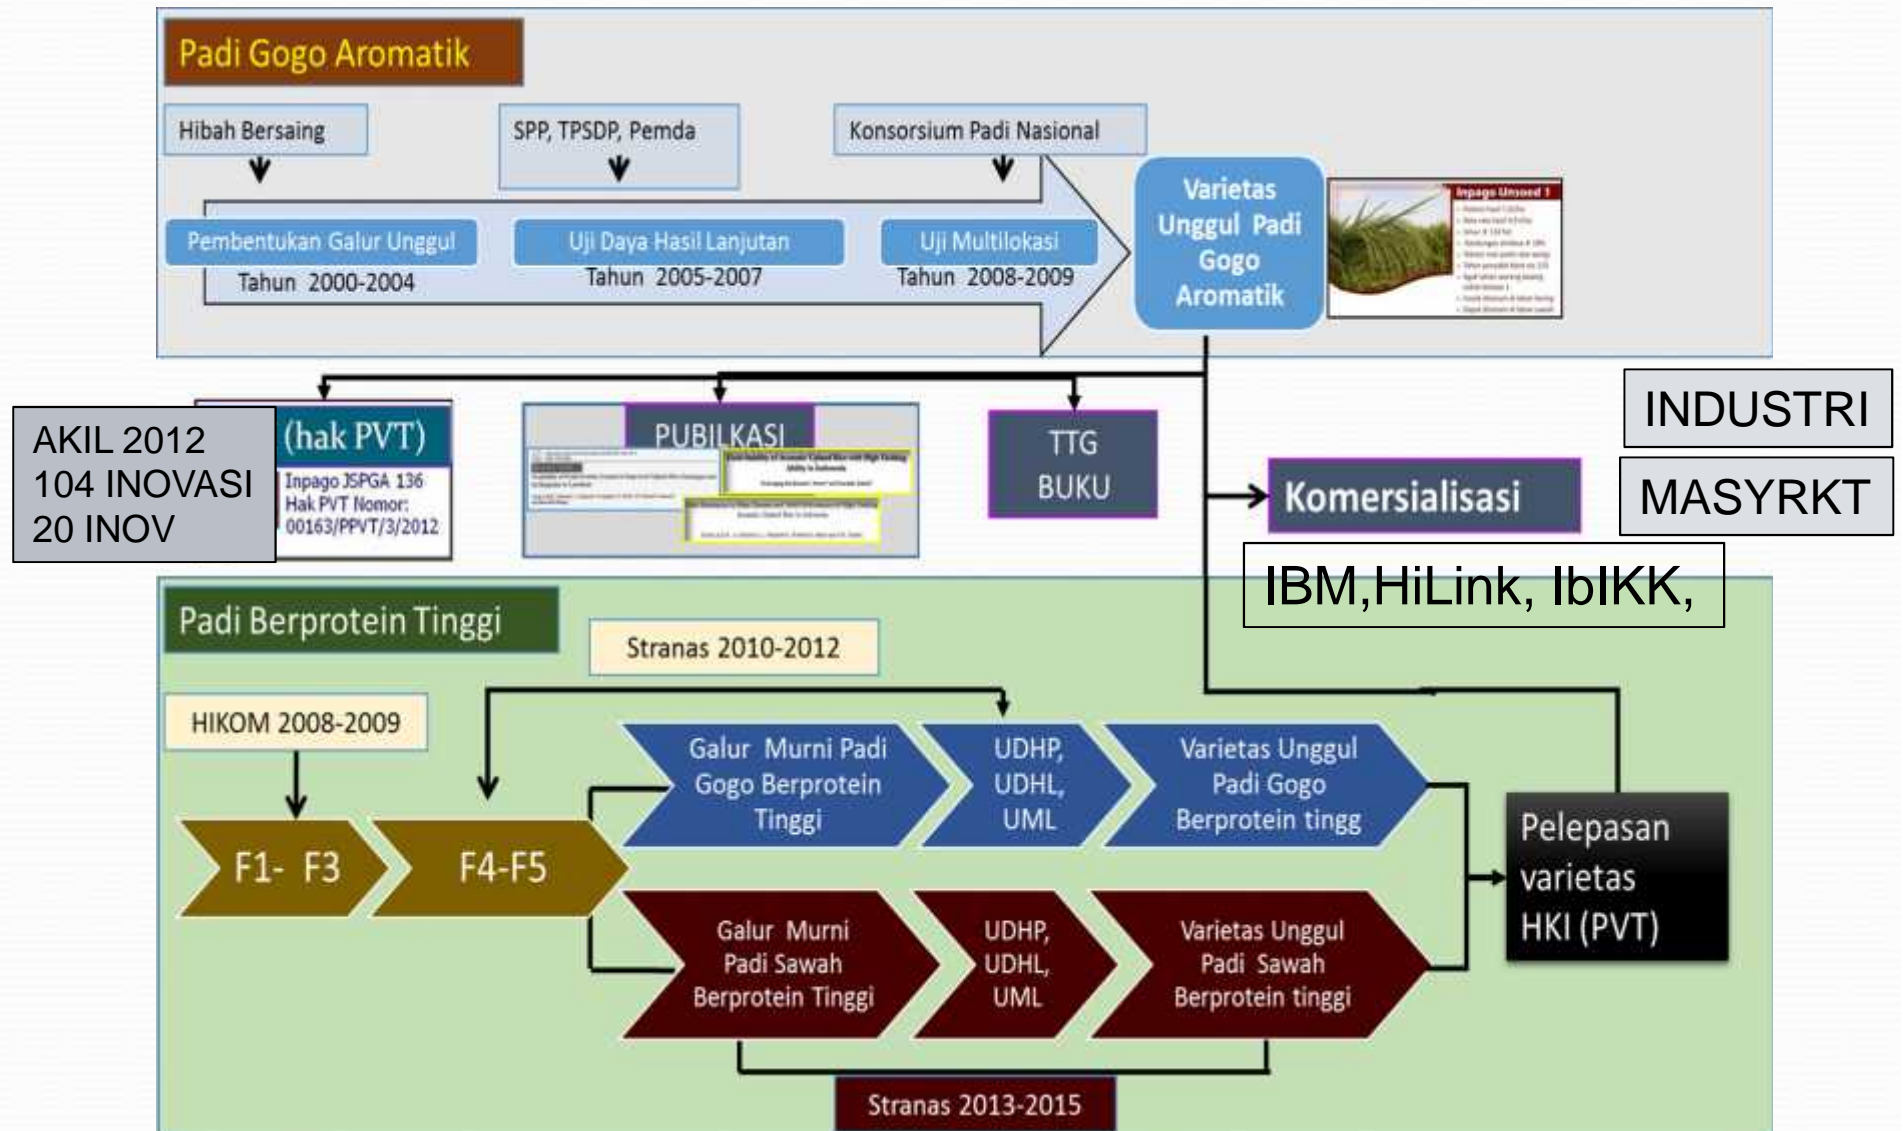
Padi Gogo Aromatik

Hibah Bersaing

SPP, TPSDP, Pemda

Konsorsium Padi Nasional

Pembentukan Galur Unggul
Tahun 2000-2004

Uji Daya Hasil Lanjutan
Tahun 2005-2007

Uji Multilokasi
Tahun 2008-2009

Varietas Unggul Padi Gogo Aromatik

Inpago Unsoed 1

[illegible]

AKIL 2012
104 INOVASI
20 INOV

(hak PVT)
Inpago JSPGA 136
Hak PVT Nomor:
00163/PPVT/3/2012

PUBILKASI

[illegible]

TTG
BUKU

INDUSTRI

MASYRKT

Komersialisasi

IBM,HiLink, IbIKK,

Padi Berprotein Tinggi

Stranas 2010-2012

HIKOM 2008-2009

F1- F3

F4-F5

Galur Murni Padi Gogo Berprotein Tinggi

UDHP, UDHL, UML

Varietas Unggul Padi Gogo Berprotein tingg

Galur Murni Padi Sawah Berprotein Tinggi

UDHP, UDHL, UML

Varietas Unggul Padi Sawah Berprotein tinggi

Pelepasan varietas HKI (PVT)

Stranas 2013-2015